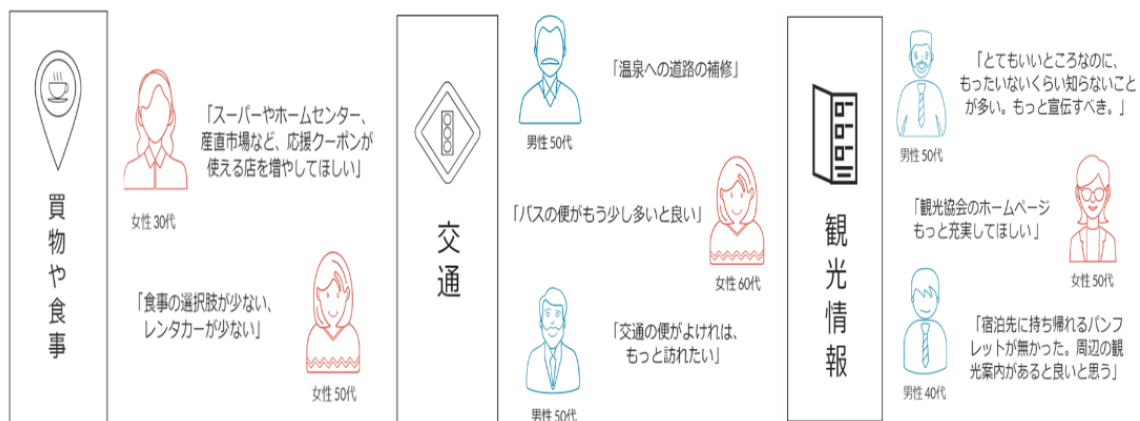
買物や食事

「スーパーやホームセンター、産直市場など、応援クーポンが使える店を増やしてほしい」

女性 30代

「食事の選択肢が少ない、レンタカーが少ない」

女性 50代

交通

「温泉への道路の補修」

男性 50代

「バスの便がもう少し多いと良い」

女性 60代

「交通の便がよければ、もっと訪れたい」

男性 50代

観光情報

「とてもいいところなのに、もったいないくらい知らないことが多い。もっと宣伝すべき。」

男性 50代

「観光協会のホームページもっと充実してほしい」

女性 50代

「宿泊先に持ち帰れるパンフレットが無かった。周辺の観光案内があると良いと思う」

男性 40代